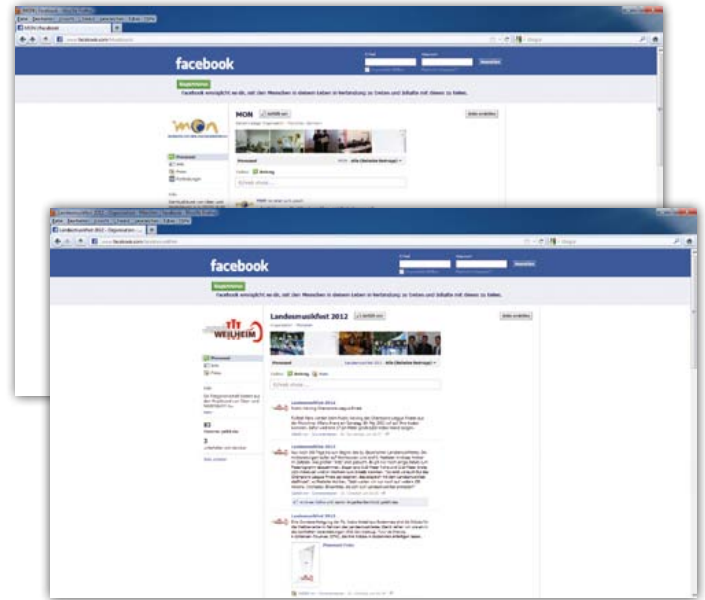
MON | Facebook - Mozilla Firefox

MON | Facebook

www.facebook.com/MONbayern

facebook

Registrieren

Facebook ermöglicht es dir, mit den Menschen in deinem Leben in Verbindung zu treten und Inhalte mit diesen zu teilen.

MON

Pinnwand

Info

Fotos

Veranstaltungen

Pinnwand

Landesmusikfest 2012 - Organisation - Weilheim | Facebook - Mozilla Firefox

Landesmusikfest 2012 - Organisation ...

www.facebook.com/landesmusikfest

facebook

Registrieren

Facebook ermöglicht es dir, mit den Menschen in deinem Leben in Verbindung zu treten und Inhalte mit diesen zu teilen.

WEILHEIM

Landesmusikfest 2012

Gefällt mir

Pinnwand

Info

Fotos

Pinnwand

Landesmusikfest 2012

Landesmusikfest 2012

Landesmusikfest 2012

83

3

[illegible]